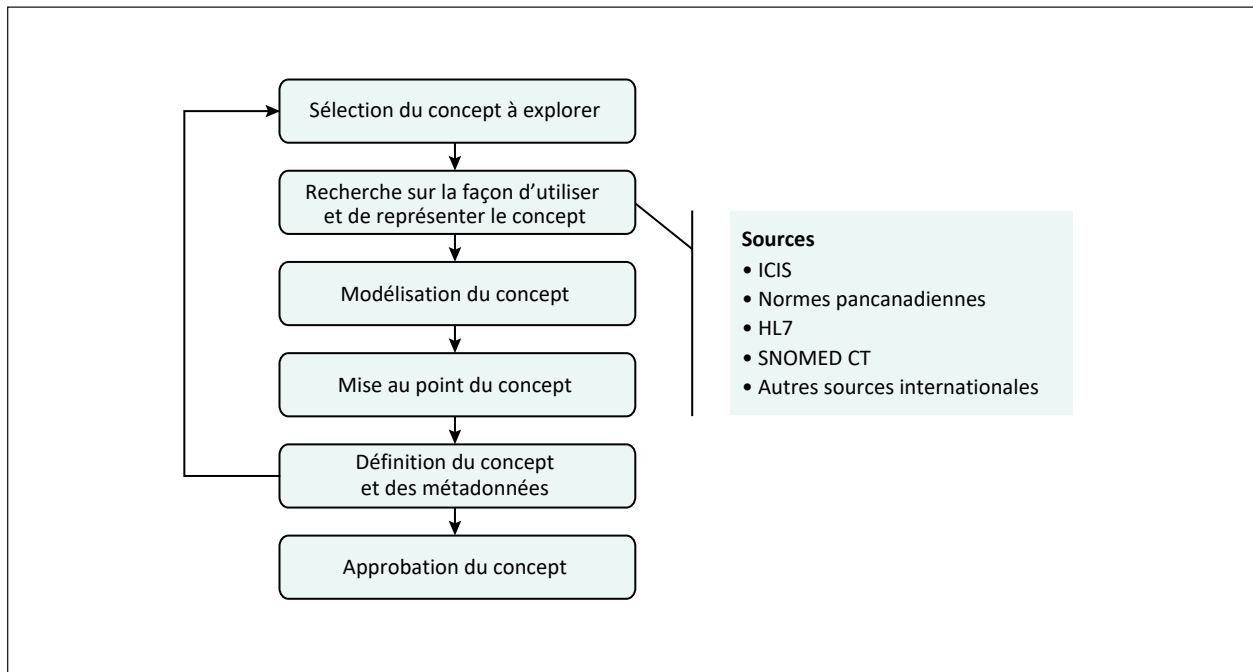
Sélection du concept à explorer

Recherche sur la façon d'utiliser et de représenter le concept

Modélisation du concept

Mise au point du concept

Définition du concept et des métadonnées

Approbation du concept

Sources
• ICIS
• Normes pancanadiennes
• HL7
• SNOMED CT
• Autres sources internationales